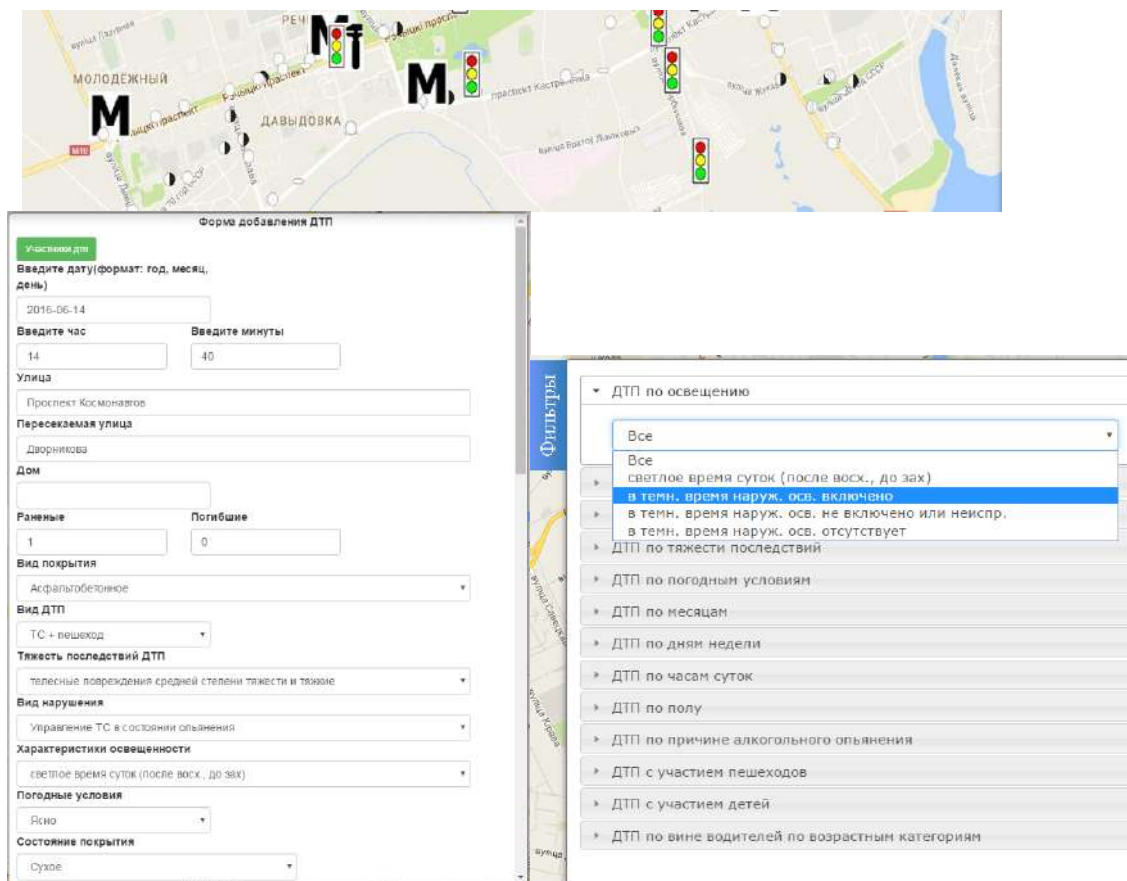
РЭЧ
МОЛОДЁЖНЫЙ
ДАВЫДОВКА
M
M
M
M10
праспект Кастрычніка

Форма добавления ДТП
Участники дтп
Введите дату(формат: год, месяц, день)
2016-06-14
Введите час
14
Введите минуты
40
Улица
Проспект Космонавтов
Пересекаемая улица
Дворникова
Дом

Раненые
1
Погибшие
0
Вид покрытия
Асфальтобетонное
Вид ДТП
ТС + пешеход
Тяжесть последствий ДТП
телесные повреждения средней степени тяжести и тяжкие
Вид нарушения
Управление ТС в состоянии опьянения
Характеристики освещенности
светлое время суток (после восх., до зах)
Погодные условия
Ясно
Состояние покрытия
Сухое

Фильтры
ДТП по освещению
Все
Все
светлое время суток (после восх., до зах)
в темн. время наруж. осв. включено
в темн. время наруж. осв. не включено или неиспр.
в темн. время наруж. осв. отсутствует
ДТП по тяжести последствий
ДТП по погодным условиям
ДТП по месяцам
ДТП по дням недели
ДТП по часам суток
ДТП по полу
ДТП по причине алкогольного опьянения
ДТП с участием пешеходов
ДТП с участием детей
ДТП по вине водителей по возрастным категориям